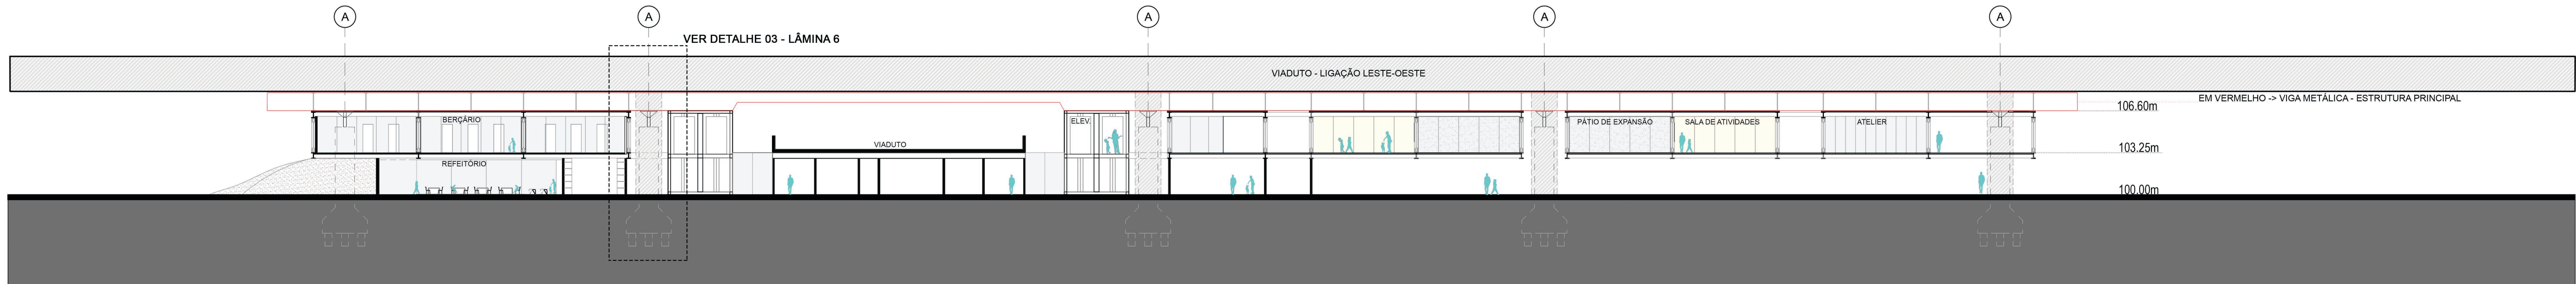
A
A
A
A
A

VER DETALHE 03 - LÂMINA 6

VIADUTO - LIGAÇÃO LESTE-OESTE

EM VERMELHO -> VIGA METÁLICA - ESTRUTURA PRINCIPAL

106.60m

BERÇÁRIO

ELEV.

PÁTIO DE EXPANSÃO

SALA DE ATIVIDADES

ATELIER

VIADUTO

REFEITÓRIO

103.25m

100.00m